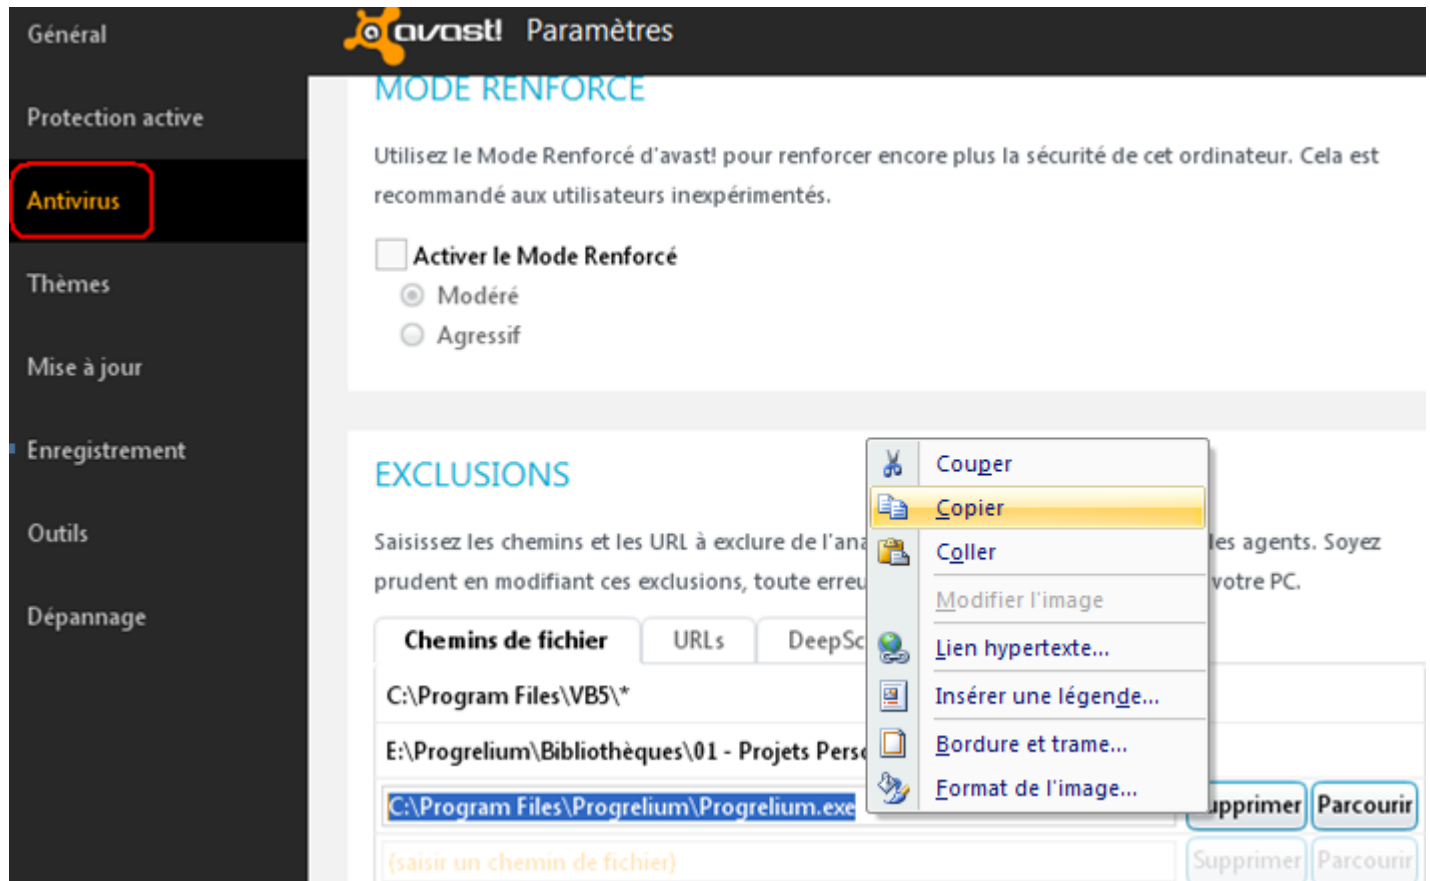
Général
Protection active
Antivirus
Thèmes
Mise à jour
Enregistrement
Outils
Dépannage

avast! Paramètres

MODE RENFORCE

Utilisez le Mode Renforcé d'avast! pour renforcer encore plus la sécurité de cet ordinateur. Cela est recommandé aux utilisateurs inexpérimentés.

Activer le Mode Renforcé
Modéré
Agressif

EXCLUSIONS

Saisissez les chemins et les URL à exclure de l'ana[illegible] les agents. Soyez prudent en modifiant ces exclusions, toute erre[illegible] votre PC.

Chemins de fichier | URLs | DeepSc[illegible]

C:\Program Files\VB5\*
E:\Progrelium\Bibliothèques\01 - Projets Pers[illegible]
C:\Program Files\Progrelium\Progrelium.exe
(saisir un chemin de fichier)

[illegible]pprimer Parcourir
Supprimer Parcourir

Couper
Copier
Coller
Modifier l'image
Lien hypertexte...
Insérer une légende...
Bordure et trame...
Format de l'image...